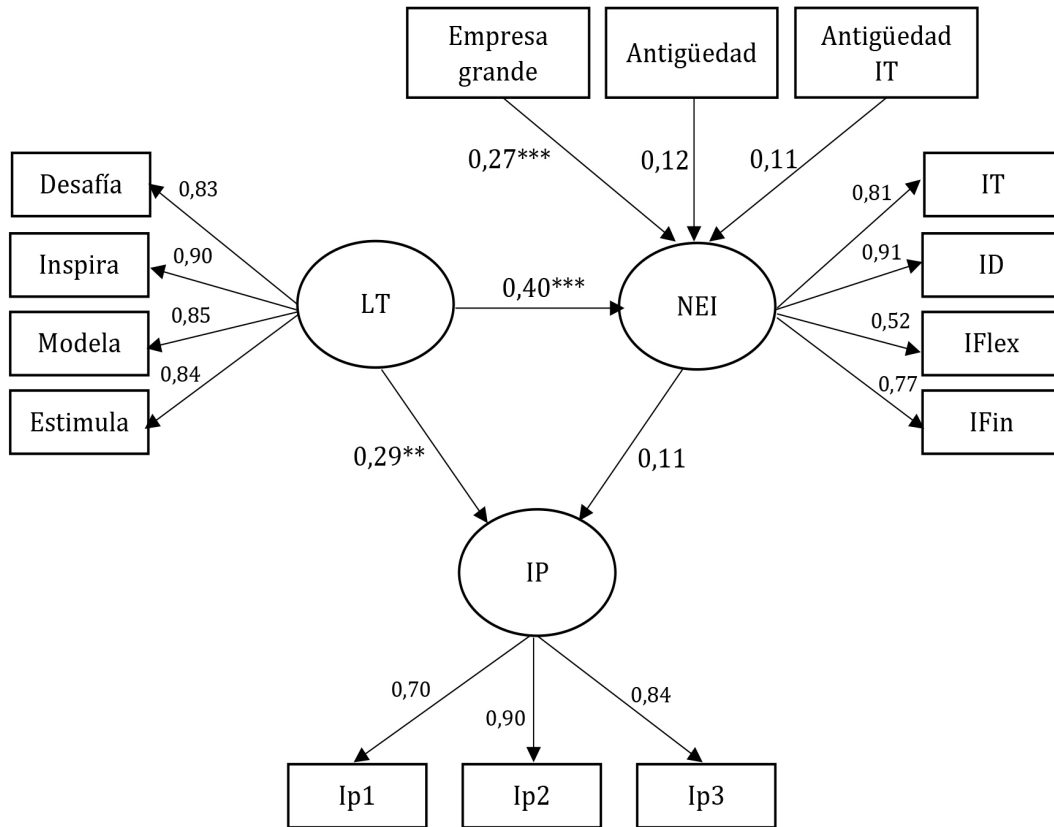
Empresa grande

Antigüedad

Antigüedad IT

0,27***

0,12

0,11

Desafía

0,83

Inspira

0,90

Modela

0,85

Estimula

0,84

LT

0,40***

NEI

0,81

IT

0,91

ID

0,52

IFlex

0,77

IFin

0,29**

0,11

IP

0,70

0,90

0,84

Ip1

Ip2

Ip3